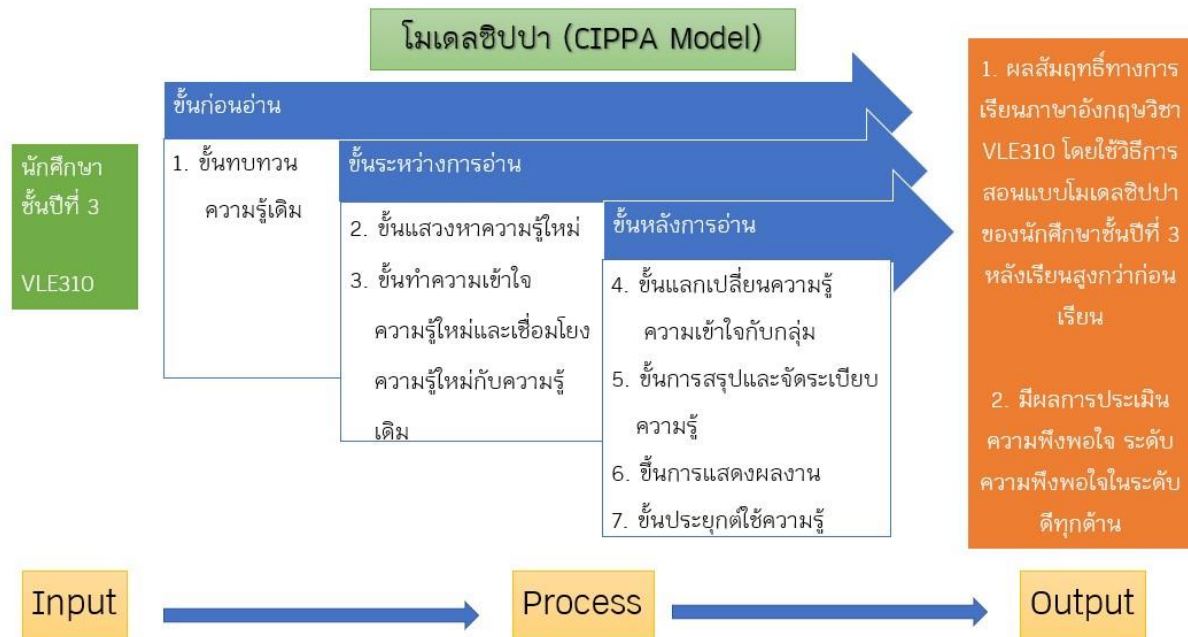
โมเดลซิปปา (CIPPA Model)

นักศึกษาชั้นปีที่ 3

VLE310

ขั้นก่อนอ่าน

1. ขั้นทบทวนความรู้เดิม

ขั้นระหว่างการอ่าน

2. ขั้นแสวงหาความรู้ใหม่

3. ขั้นทำความเข้าใจความรู้ใหม่และเชื่อมโยงความรู้ใหม่กับความรู้เดิม

ขั้นหลังการอ่าน

4. ขั้นแลกเปลี่ยนความรู้ความเข้าใจกับกลุ่ม

5. ขั้นการสรุปและจัดระเบียบความรู้

6. ขั้นการแสดงผลงาน

7. ขั้นประยุกต์ใช้ความรู้

1. ผลสัมฤทธิ์ทางการเรียนภาษาอังกฤษวิชา VLE310 โดยใช้วิธีการสอนแบบโมเดลซิปปาของนักศึกษาชั้นปีที่ 3 หลังเรียนสูงกว่าก่อนเรียน

2. มีผลการประเมินความพึงพอใจ ระดับความพึงพอใจในระดับดีทุกด้าน

Input

Process

Output